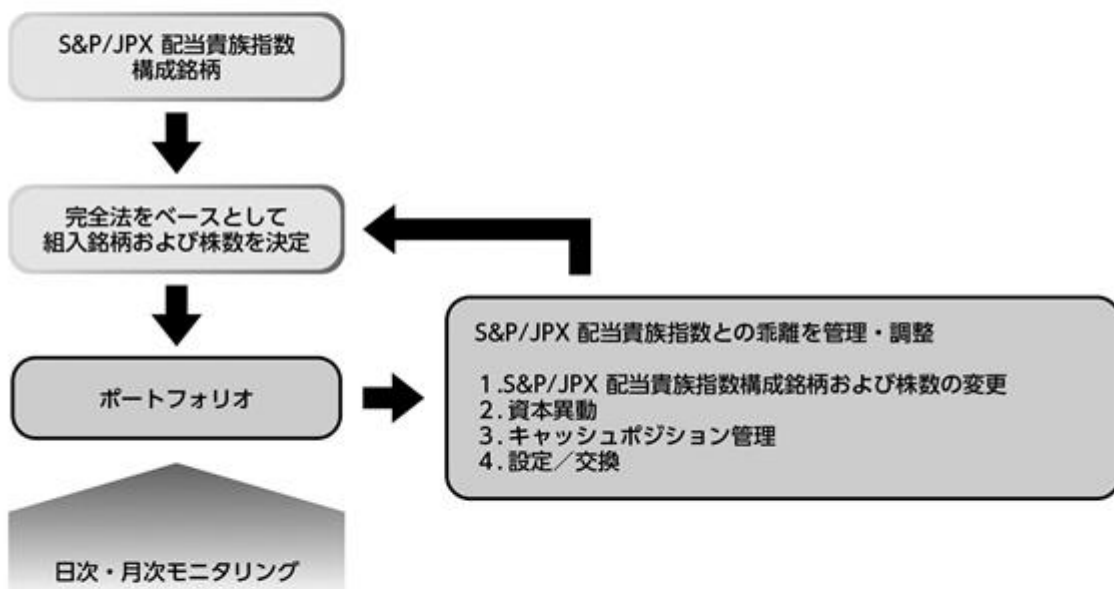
S&P/JPX 配当貴族指数
構成銘柄

完全法をベースとして
組入銘柄および株数を決定

ポートフォリオ

日次・月次モニタリング

S&P/JPX 配当貴族指数との乖離を管理・調整

1.S&P/JPX 配当貴族指数構成銘柄および株数の変更
2.資本異動
3.キャッシュポジション管理
4.設定／交換